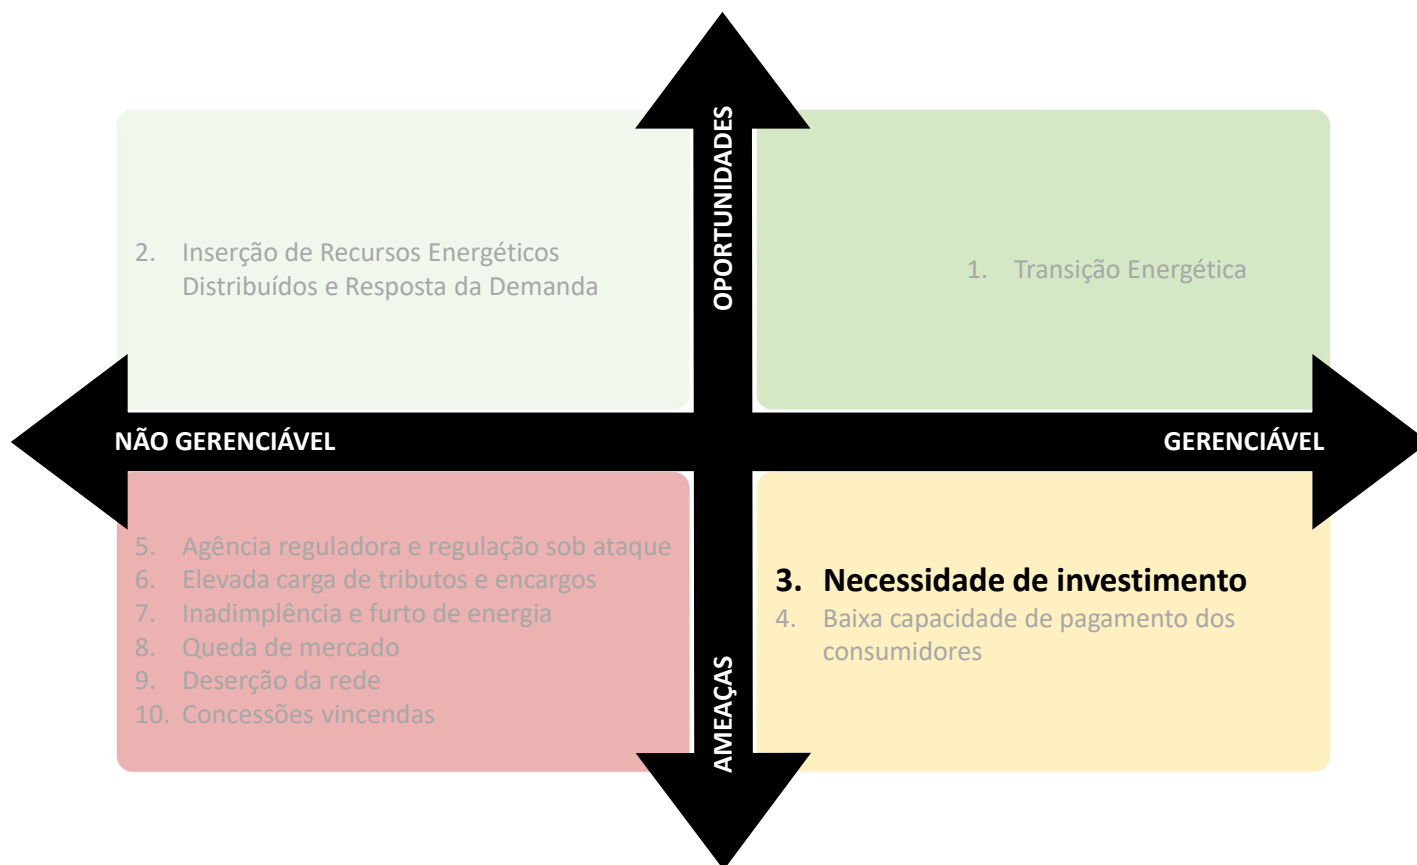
OPORTUNIDADES

2. Inserção de Recursos Energéticos Distribuídos e Resposta da Demanda

1. Transição Energética

NÃO GERENCIÁVEL

GERENCIÁVEL

5. Agência reguladora e regulação sob ataque
6. Elevada carga de tributos e encargos
7. Inadimplência e furto de energia
8. Queda de mercado
9. Deserção da rede
10. Concessões vincendas

3. Necessidade de investimento
4. Baixa capacidade de pagamento dos consumidores

AMEAÇAS